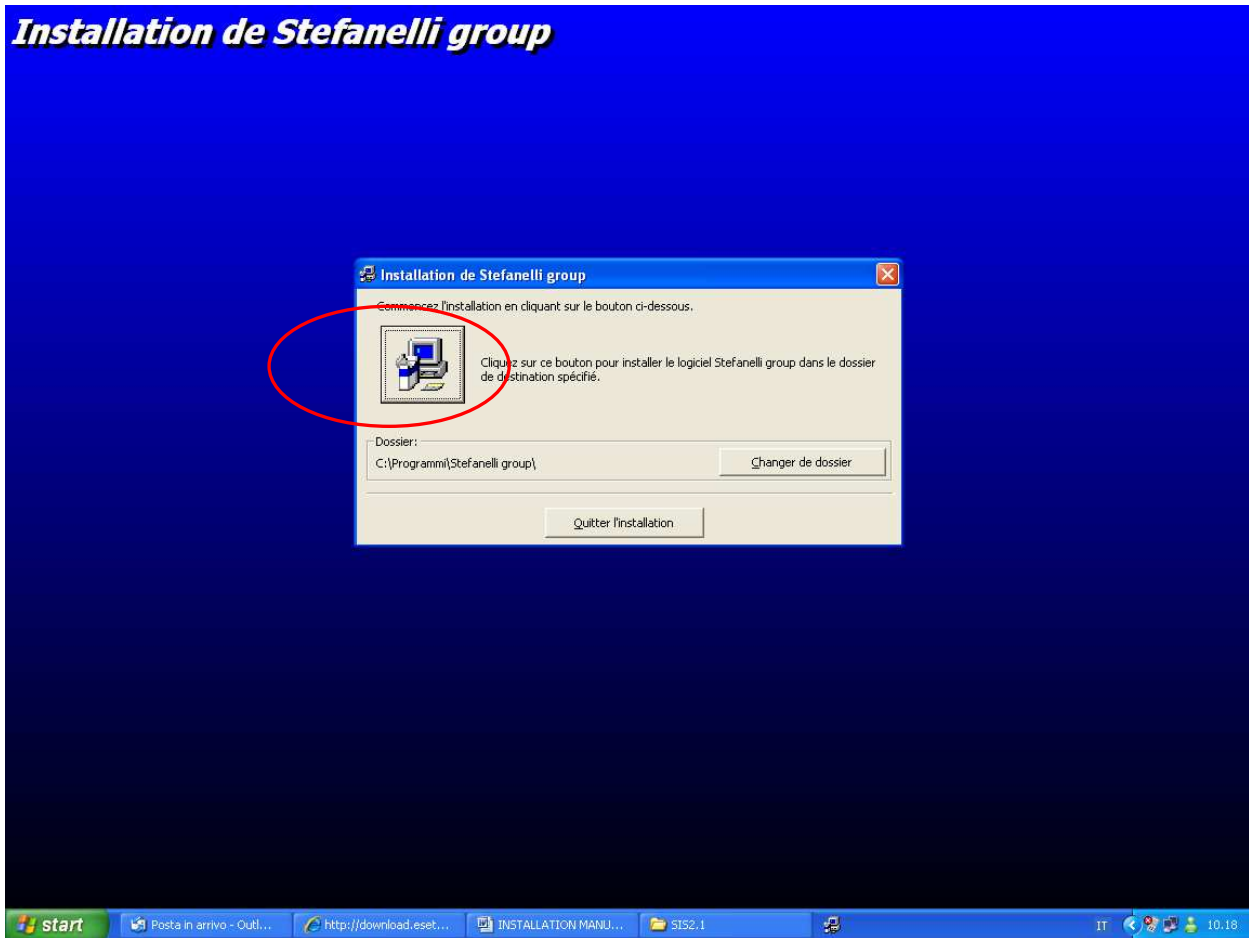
Installation de Stefanelli group

Installation de Stefanelli group

Commencez l'installation en cliquant sur le bouton ci-dessous.

Cliquez sur ce bouton pour installer le logiciel Stefanelli group dans le dossier de destination spécifié.

Dossier:
C:\Programmi\Stefanelli group\

Changer de dossier

Quitter l'installation

start | Posta in arrivo - Outl... | http://download.eset... | INSTALLATION MANU... | SIS2.1 | IT 10.18